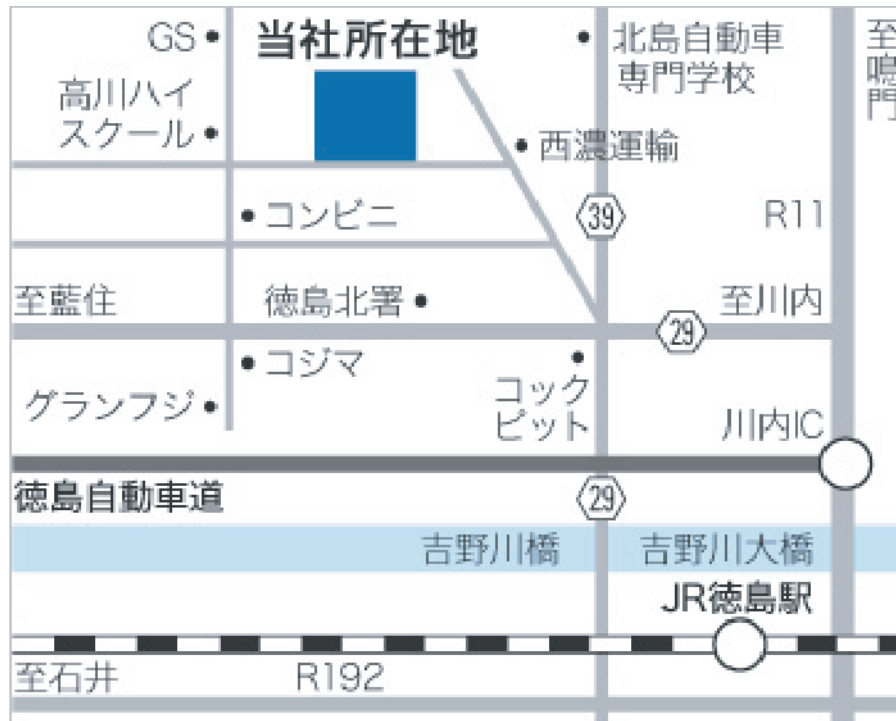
GS •
高川ハイスクール •
当社所在地
• 北島自動車専門学校
至鳴門
• 西濃運輸
• コンビニ
39
R11
至藍住
徳島北署 •
至川内
29
• コジマ
•
コックピット
グランフジ •
川内IC
徳島自動車道
29
吉野川橋
吉野川大橋
JR徳島駅
至石井
R192